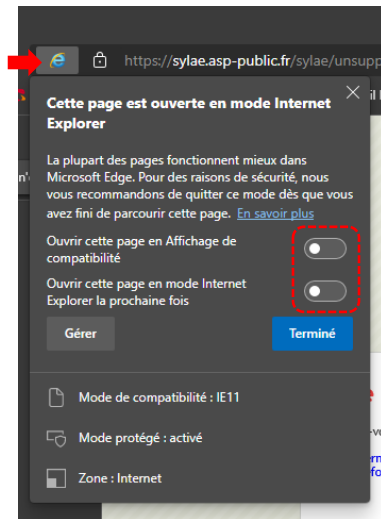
https://sylae.asp-public.fr/sylae/unsupp

Cette page est ouverte en mode Internet Explorer

La plupart des pages fonctionnent mieux dans Microsoft Edge. Pour des raisons de sécurité, nous vous recommandons de quitter ce mode dès que vous avez fini de parcourir cette page. En savoir plus

Ouvrir cette page en Affichage de compatibilité

Ouvrir cette page en mode Internet Explorer la prochaine fois

Gérer

Terminé

Mode de compatibilité : IE11

Mode protégé : activé

Zone : Internet